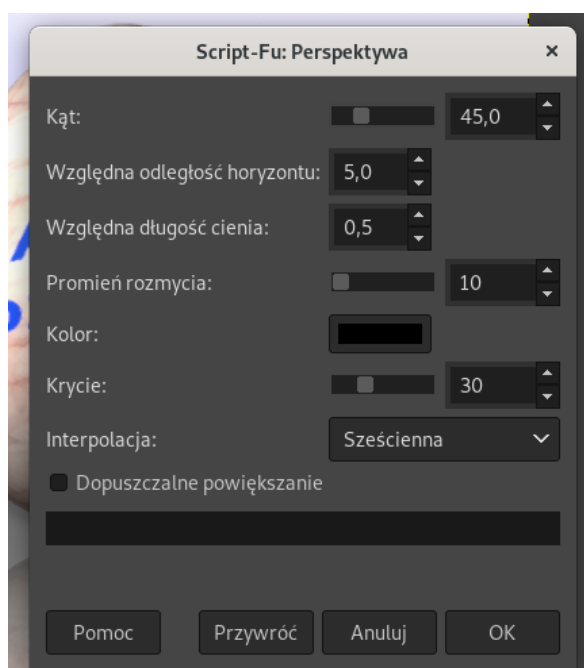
Script-Fu: Perspektywa ×

Kąt: 45,0

Względna odległość horyzontu: 5,0

Względna długość cienia: 0,5

Promień rozmycia: 10

Kolor:

Krycie: 30

Interpolacja: Sześcienna

Dopuszczalne powiększanie

Pomoc Przywróć Anuluj OK